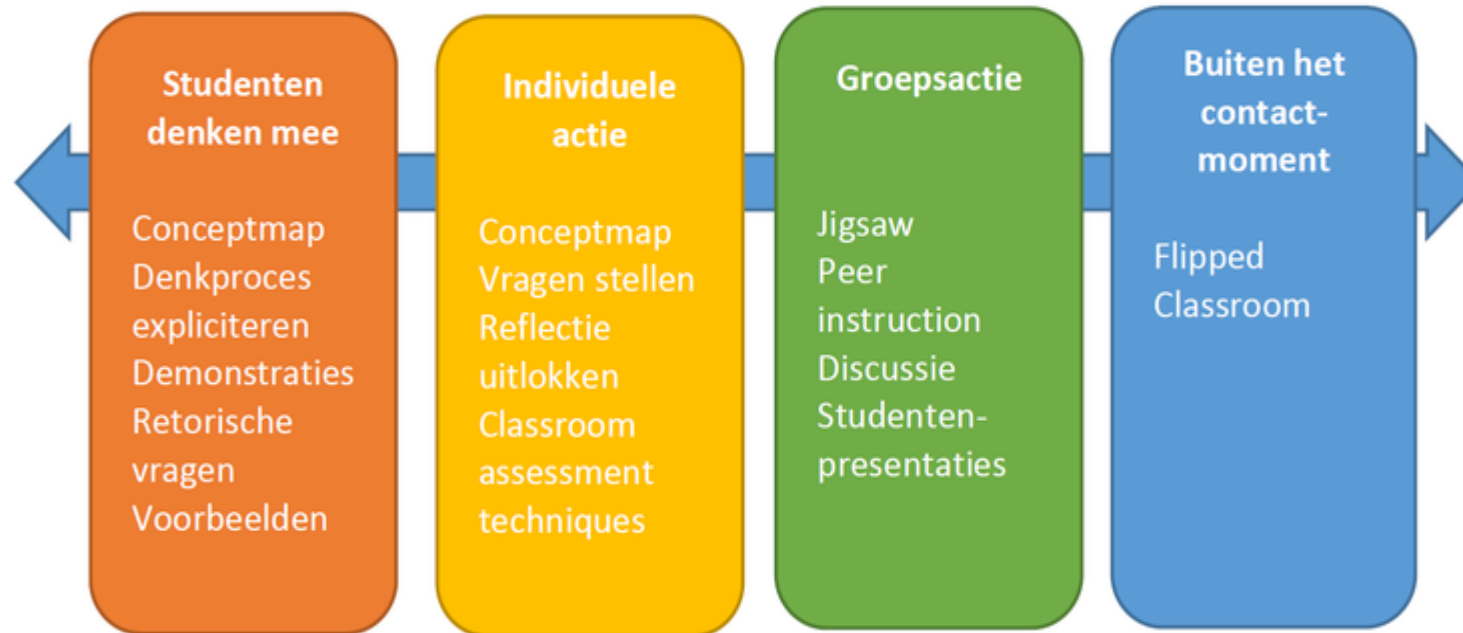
Studenten denken mee

Conceptmap
Denkproces expliciteren
Demonstraties
Retorische vragen
Voorbeelden

Individuele actie

Conceptmap
Vragen stellen
Reflectie uitlokken
Classroom assessment techniques

Groepsactie

Jigsaw
Peer instruction
Discussie
Studenten-presentaties

Buiten het contact-moment

Flipped Classroom